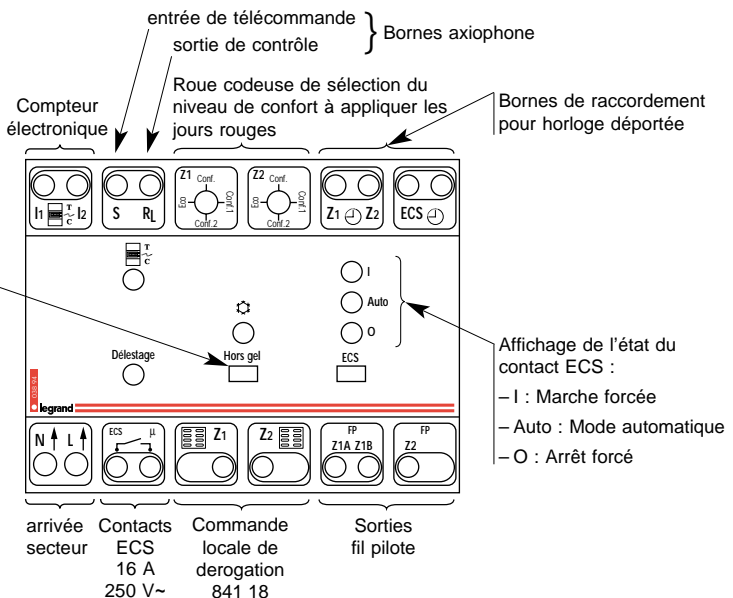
entrée de télécommande
sortie de contrôle
Bornes axiophone

Roue codeuse de sélection du niveau de confort à appliquer les jours rouges

Compteur électronique

Bornes de raccordement pour horloge déportée

$I_1$ T C $I_2$

S $R_L$

Z1 Conf. Eco Conf.1 Conf.2

Z2 Conf. Eco Conf.1 Conf.2

$Z_1$ $Z_2$

ECS

T C

I

Auto

O

Délestage

Hors gel

ECS

legrand

Affichage de l'état du contact ECS :
– I : Marche forcée
– Auto : Mode automatique
– O : Arrêt forcé

N L

ECS μ

$Z_1$

$Z_2$

FP Z1A Z1B

FP Z2

arrivée secteur

Contacts ECS 16 A 250 V~

Commande locale de derogation 841 18

Sorties fil pilote